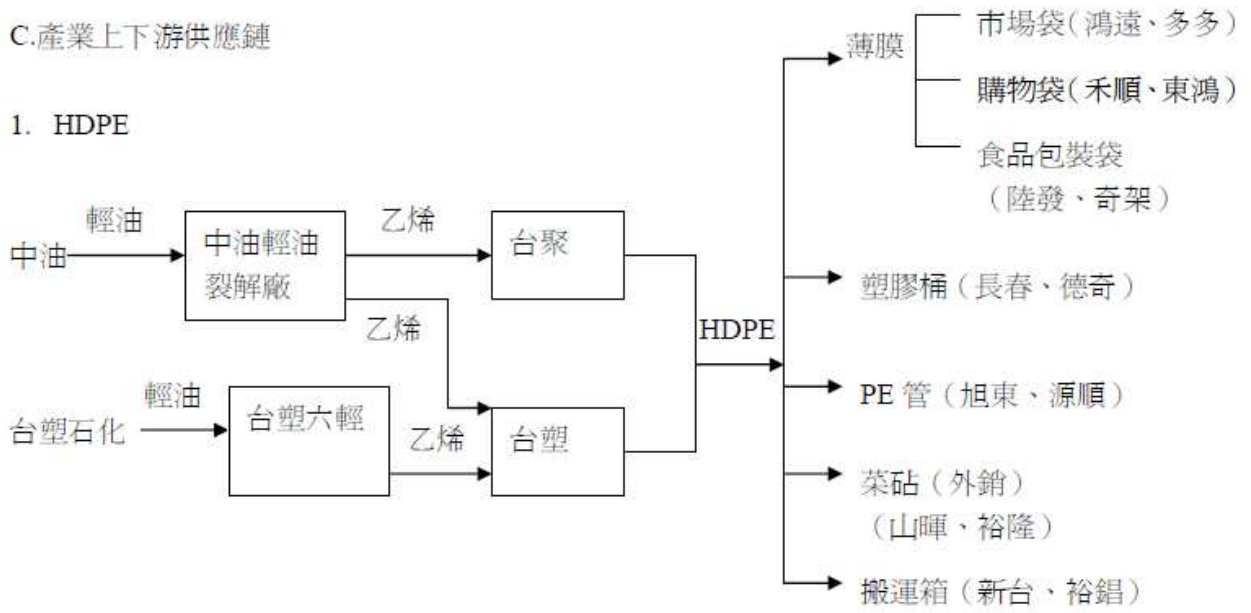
C.產業上下游供應鏈

1. HDPE

輕油
中油
中油輕油裂解廠
乙烯
台聚
乙烯
輕油
台塑石化
台塑六輕
乙烯
台塑
HDPE
薄膜
市場袋(鴻遠、多多)
購物袋(禾順、東鴻
食品包裝袋（陸發、奇架）
塑膠桶（長春、德奇）
PE 管（旭東、源順）
菜砧（外銷）（山暉、裕隆）
搬運箱（新台、裕錩）